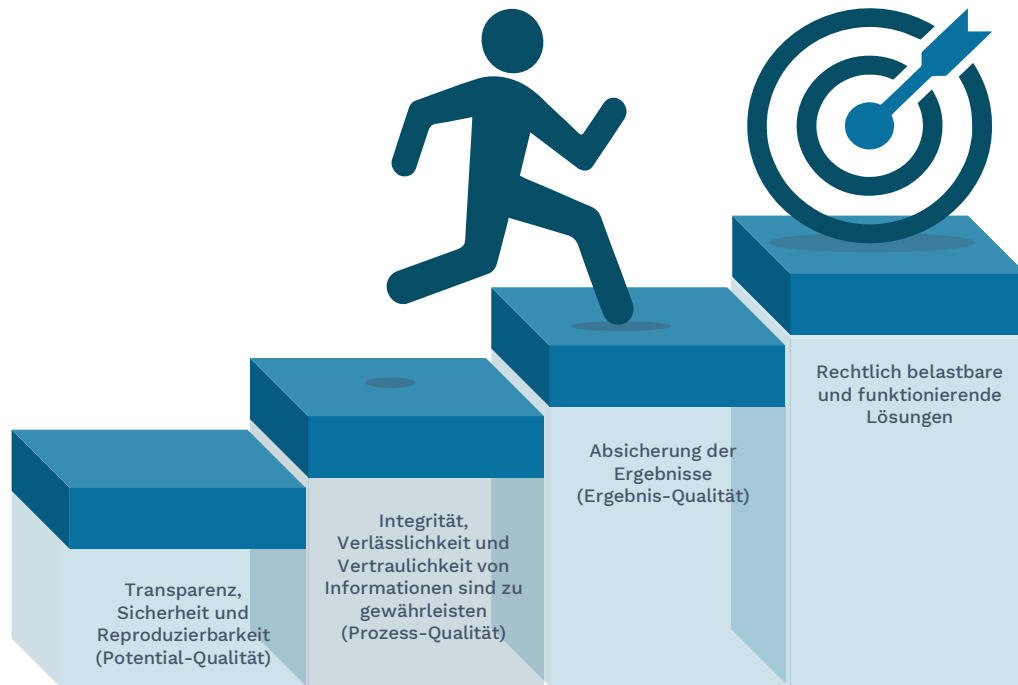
Rechtlich belastbare und funktionierende Lösungen

Absicherung der Ergebnisse (Ergebnis-Qualität)

Integrität, Verlässlichkeit und Vertraulichkeit von Informationen sind zu gewährleisten (Prozess-Qualität)

Transparenz, Sicherheit und Reproduzierbarkeit (Potential-Qualität)